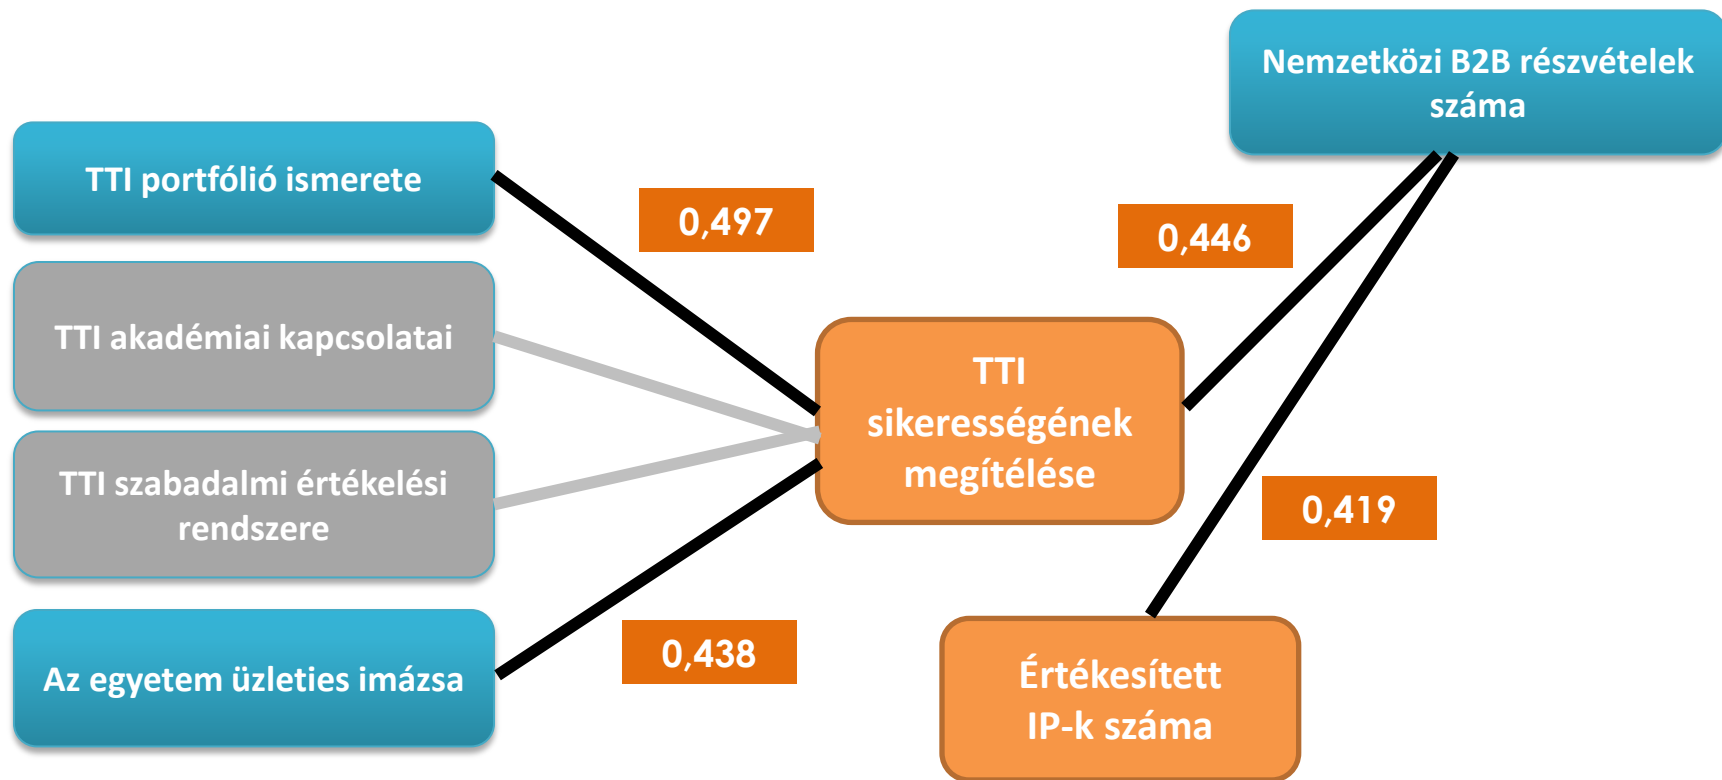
Nemzetközi B2B részvételek száma

TTI portfólió ismerete

0,497

0,446

TTI akadémiai kapcsolatai

TTI sikerességének megítélése

TTI szabadalmi értékelési rendszere

0,419

Az egyetem üzleties imázsa

0,438

Értékesített IP-k száma